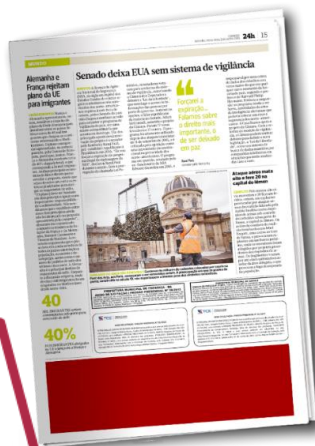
24h 15

MUNDO

Alemanha e França rejeitam plano da UE para imigrantes

Senado deixa EUA sem sistema de vigilância

Forcei a exceção... Falarão sobre o direito mais importante, o de ser deixado em paz

Ataque atroz mata pelo menos 30 na capital do Iêmen

40

40%

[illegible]